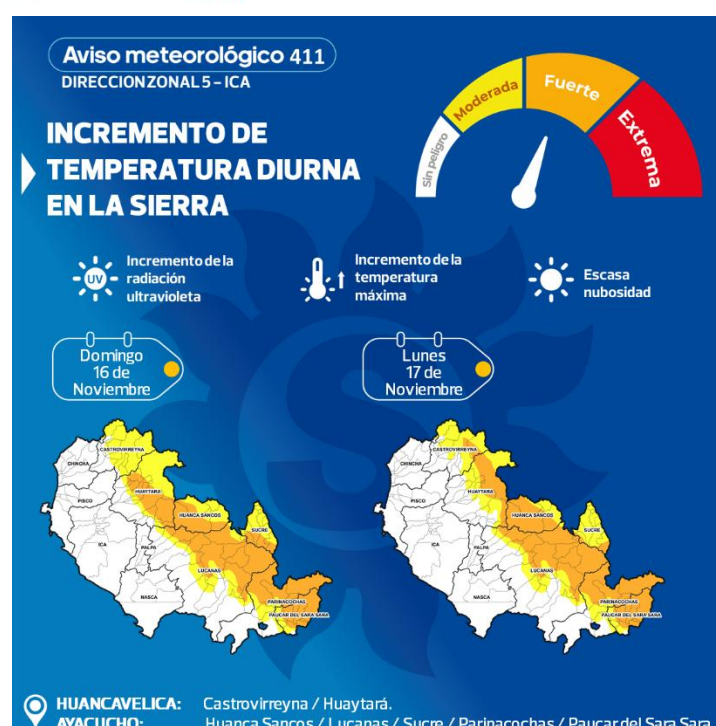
Aviso meteorológico 411
DIRECCIONZONAL 5 - ICA

Sin peligro
Moderada
Fuerte
Extrema

INCREMENTO DE TEMPERATURA DIURNA EN LA SIERRA

UV
Incremento de la radiación ultravioleta

Incremento de la temperatura máxima

Escasa nubosidad

Domingo 16 de Noviembre

Lunes 17 de Noviembre

CASTROVIRREYNA
CHINCHA
HUAYTARA
PISCO
HUANCA SANCOS
SUCRE
ICA
PALPA
LUCANAS
NASCA
PARINACOCHAS
PAUCAR DEL SARA SARA

CASTROVIRREYNA
CHINCHA
HUAYTARA
PISCO
HUANCA SANCOS
SUCRE
ICA
PALPA
LUCANAS
NASCA
PARINACOCHAS
PAUCAR DEL SARA SARA

HUANCAVELICA: Castrovirreyna / Huaytará.
AYACUCHO: Huanca Sancos / Lucanas / Sucre / Parinacochas / Paucar del Sara Sara